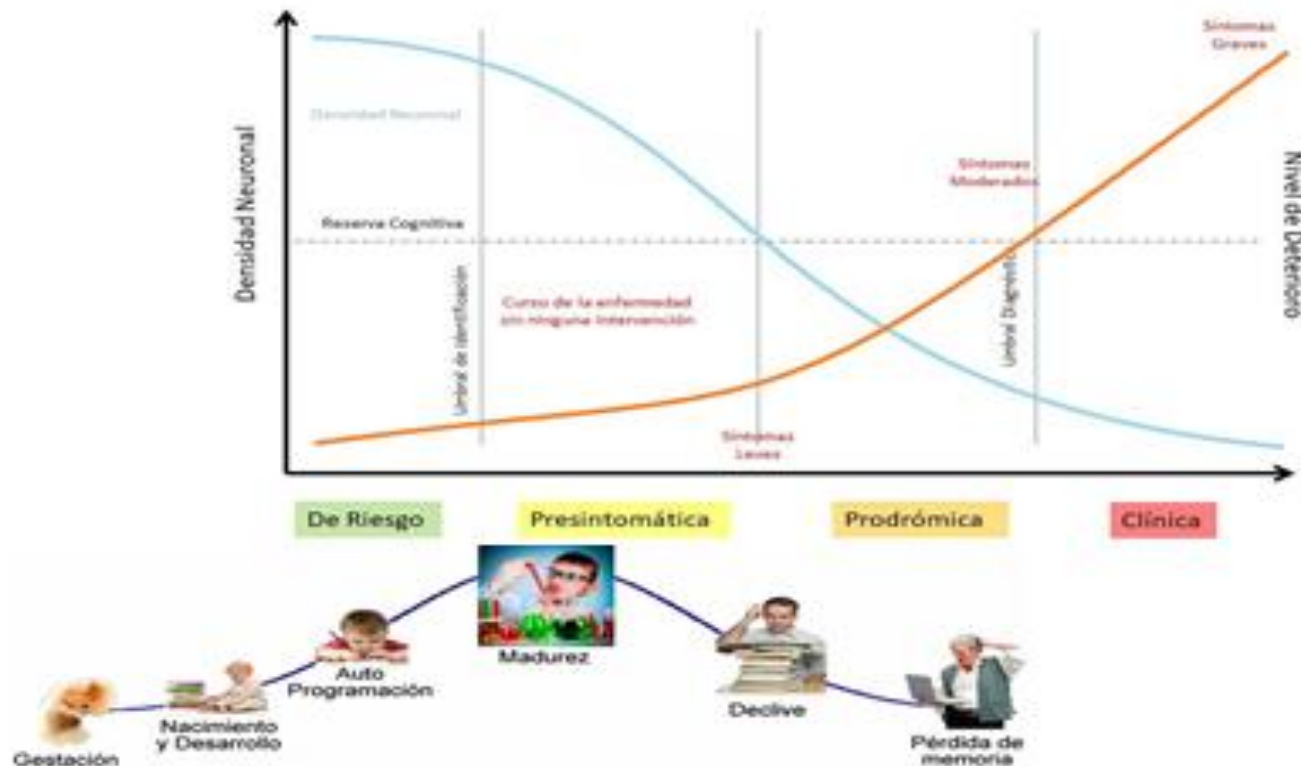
Síntomas Graves

Densidad Neuronal

Densidad Neuronal

Síntomas Moderados

Nivel de Deterioro

Reserva Cognitiva

Umbral de identificación

Curso de la enfermedad sin ninguna intervención

Umbral Diagnóstico

Síntomas Leves

De Riesgo

Presintomática

Prodrómica

Clínica

Madurez

Auto Programación

Declive

Nacimiento y Desarrollo

Pérdida de memoria

Gestación